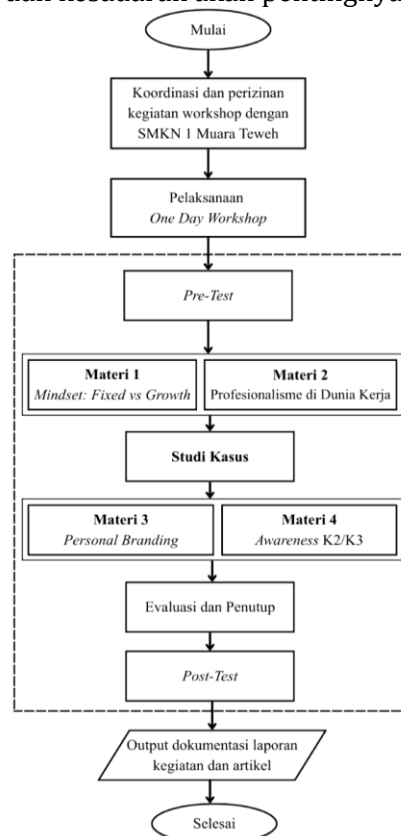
dan kesadaran akan pentingnya

Mulai

Koordinasi dan perizinan kegiatan workshop dengan SMKN 1 Muara Teweh

Pelaksanaan *One Day Workshop*

*Pre-Test*

**Materi 1**
*Mindset: Fixed vs Growth*

**Materi 2**
Profesionalisme di Dunia Kerja

**Studi Kasus**

**Materi 3**
*Personal Branding*

**Materi 4**
*Awareness* K2/K3

Evaluasi dan Penutup

*Post-Test*

Output dokumentasi laporan kegiatan dan artikel

Selesai